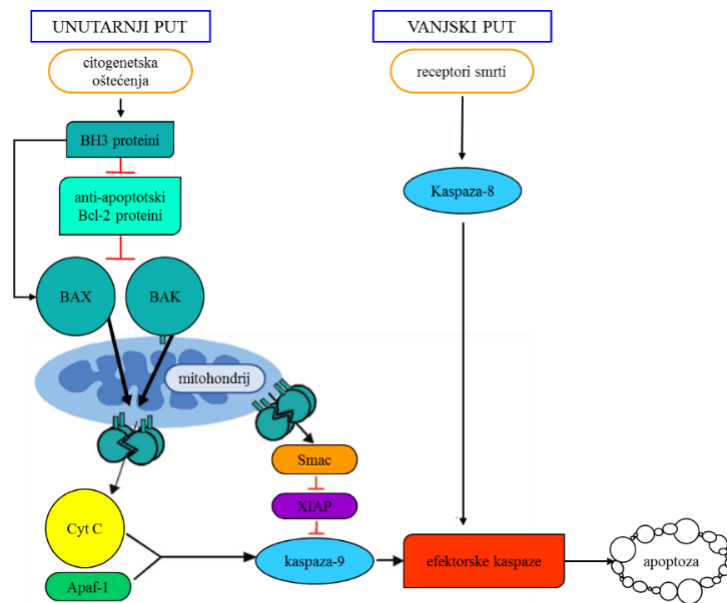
UNUTARNJI PUT

VANJSKI PUT

citogenetska oštećenja

receptori smrti

BH3 proteini

anti-apoptotski Bcl-2 proteini

Kaspaza-8

BAX

BAK

mitohondrij

Smac

XIAP

Cyt C

Apaf-1

kaspaza-9

efektorske kaspaze

apoptoza